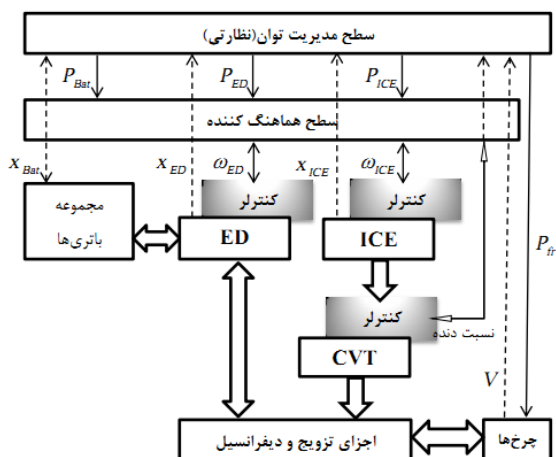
سطح مدیریت توان(نظارتی)

$P_{Bat}$

$P_{ED}$

$P_{ICE}$

سطح هماهنگ کننده

$x_{Bat}$

$x_{ED}$

$\omega_{ED}$

$x_{ICE}$

$\omega_{ICE}$

مجموعه باتری‌ها

کنترلر

ED

کنترلر

ICE

$P_{fr}$

کنترلر

نسبت دنده

CVT

$V$

اجزای تزویج و دیفرانسیل

چرخ‌ها